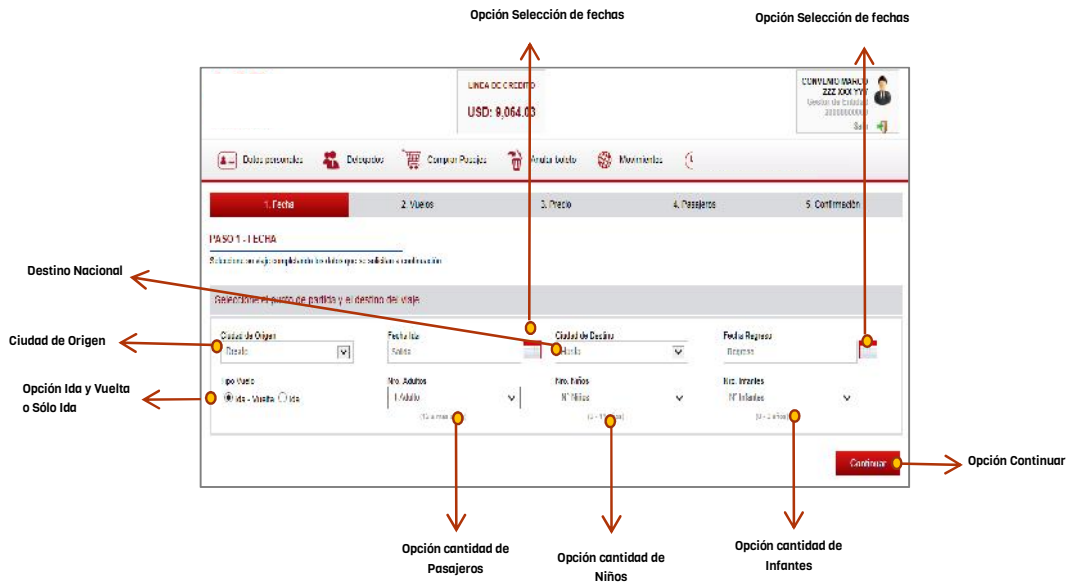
Opción Selección de fechas

Opción Selección de fechas

LINEA DE CREDITO
USD: 9,064.03

CONVENIO MARCO
ZZZ XXX YYY
Gestor de Entidad
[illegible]
Salir

Datos personales
Delegados
Comprar Pasajes
Anular boleto
Movimientos

1. Fecha
2. Vuelos
3. Precio
4. Pasajeros
5. Confirmación

PASO 1 - FECHA
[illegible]

Destino Nacional

Seleccione el punto de partida y el destino del viaje

Ciudad de Origen
Ciudad de Origen
Desde
Fecha Ida
Salida
Ciudad de Destino
Hasta
Fecha Regreso
Regreso

Opción Ida y Vuelta o Sólo Ida
Tipo Vuelo
Ida - Vuelta
Ida
Nro. Adultos
1 Adulto
(12 a más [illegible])
Nro. Niños
N° Niños
(2 - 11 años)
Nro. Infantes
N° Infantes
(0 - 2 años)

Continuar
Opción Continuar

Opción cantidad de Pasajeros

Opción cantidad de Niños

Opción cantidad de Infantes